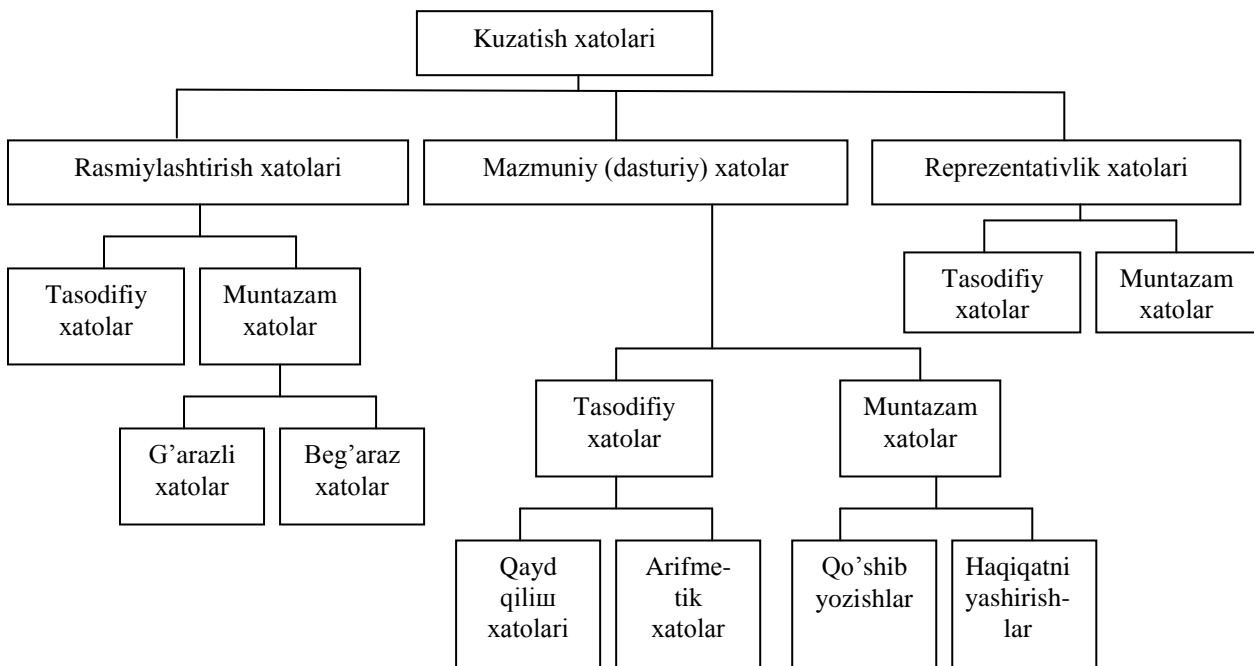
Kuzatish xatolari

Rasmiylashtirish xatolari

Mazmuniy (dasturiy) xatolar

Reprezentativlik xatolari

Tasodifiy xatolar

Muntazam xatolar

Tasodifiy xatolar

Muntazam xatolar

G’arazli xatolar

Beg’araz xatolar

Tasodifiy xatolar

Muntazam xatolar

Qayd qiliш xatolari

Arifmetik xatolar

Qo’shib yozishlar

Haqiqatni yashirishlar